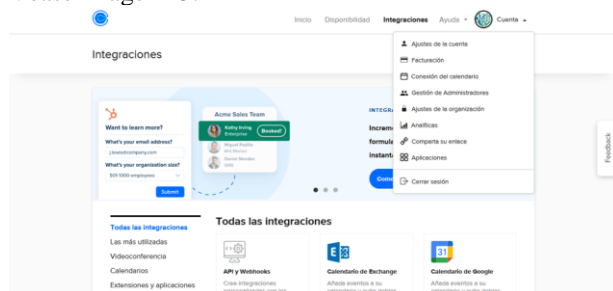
Inicio Disponibilidad Integraciones Ayuda Cuenta

Ajustes de la cuenta
Facturación
Conexión del calendario
Gestión de Administradores
Ajustes de la organización
Analíticas
Comparta su enlace
Aplicaciones
Cerrar sesión

Integraciones

Want to learn more?
What's your email address?
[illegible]
What's your organization size?
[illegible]
Submit

Acme Sales Team
Kathy Irving
Enterprise
Booked!
Miguel Padilla
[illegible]
Daniel Morales
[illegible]

INTEGRA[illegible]
Increm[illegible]
formul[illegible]
instant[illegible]
Cone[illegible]

Feedback

Todas las integraciones
Las más utilizadas
Videoconferencia
Calendarios
Extensiones y aplicaciones

Todas las integraciones

API y Webhooks
Crea integraciones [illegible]

Calendario de Exchange
Añade eventos a su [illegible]

Calendario de Google
Añade eventos a su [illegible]